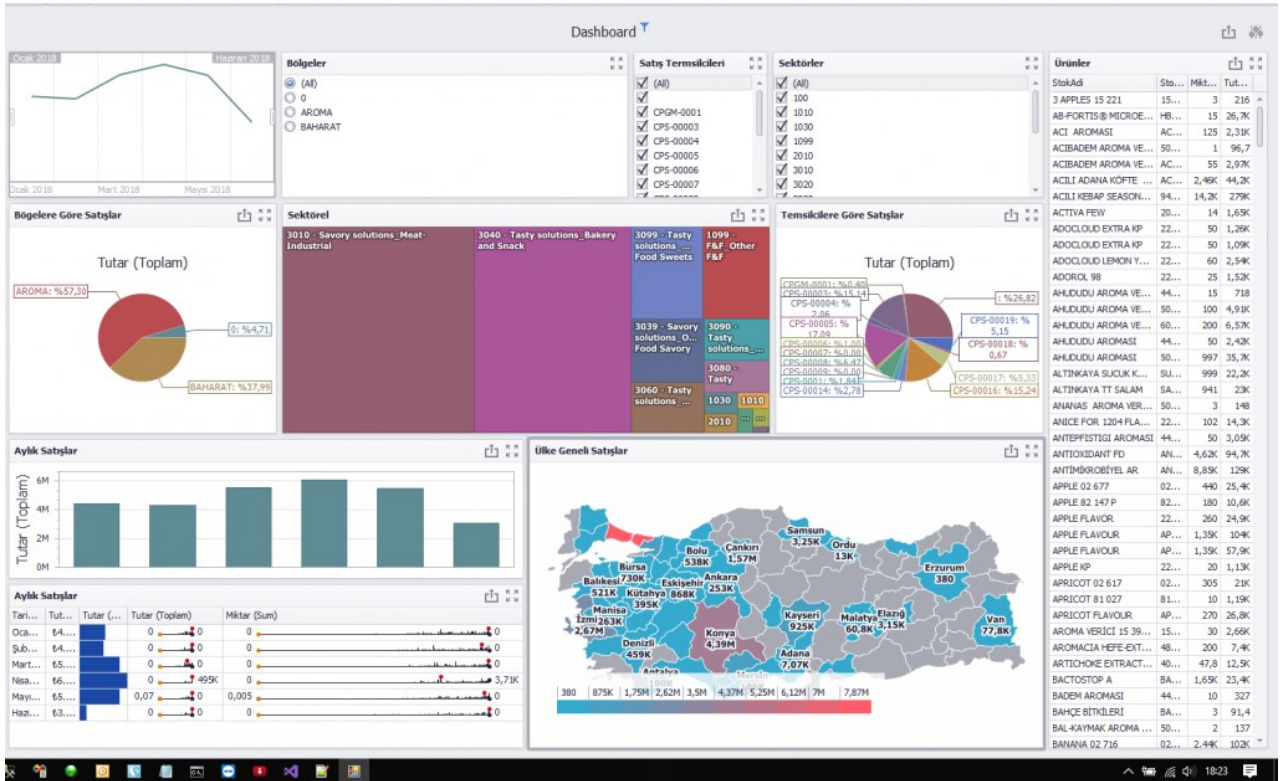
Dashboard

Ocak 2018 Haziran 2018
Ocak 2018 Mart 2018 Mayıs 2018

Bölgeler
(All)
0
AROMA
BAHARAT

Satış Termsilcileri
(All)
CPGM-0001
CPS-00003
CPS-00004
CPS-00005
CPS-00006
CPS-00007

Sektörler
(All)
100
1010
1030
1099
2010
3010
3020

Ürünler
| StokAdi | Sto... | Mikt... | Tut... |
|---|---|---|---|
| 3 APPLES 15 221 | 15... | 3 | 216 |
| AB-FORTIS® MICROE... | HB... | 15 | 26,7K |
| ACI AROMASI | AC... | 125 | 2,31K |
| ACIBADEM AROMA VE... | 50... | 1 | 96,7 |
| ACIBADEM AROMA VE... | AC... | 55 | 2,97K |
| ACILI ADANA KÖFTE ... | AC... | 2,46K | 44,2K |
| ACILI KEBAP SEASON... | 94... | 14,2K | 279K |
| ACTIVA FEW | 20... | 14 | 1,65K |
| ADOCLOUD EXTRA KP | 22... | 50 | 1,26K |
| ADOCLOUD EXTRA KP | 22... | 50 | 1,09K |
| ADOCLOUD LEMON Y... | 22... | 60 | 2,54K |
| ADOROL 98 | 22... | 25 | 1,52K |
| AHUDUDU AROMA VE... | 44... | 15 | 718 |
| AHUDUDU AROMA VE... | 50... | 100 | 4,91K |
| AHUDUDU AROMA VE... | 60... | 200 | 6,57K |
| AHUDUDU AROMASI | 44... | 50 | 2,42K |
| AHUDUDU AROMASI | 50... | 997 | 35,7K |
| ALTINKAYA SUCUK K... | SU... | 999 | 22,2K |
| ALTINKAYA TT SALAM | SA... | 941 | 23K |
| ANANAS AROMA VER... | 50... | 3 | 148 |
| ANICE FOR 1204 FLA... | 22... | 102 | 14,3K |
| ANTEPFISTIGI AROMASI | 44... | 50 | 3,09K |
| ANTIOXIDANT FD | AN... | 4,62K | 94,7K |
| ANTİMİKROBİYEL AR | AN... | 8,85K | 129K |
| APPLE 02 677 | 02... | 440 | 25,4K |
| APPLE 82 147 P | 82... | 180 | 10,6K |
| APPLE FLAVOR | 22... | 260 | 24,9K |
| APPLE FLAVOUR | AP... | 1,35K | 104K |
| APPLE FLAVOUR | AP... | 1,35K | 57,9K |
| APPLE KP | 22... | 20 | 1,13K |
| APRICOT 02 617 | 02... | 305 | 21K |
| APRICOT 81 027 | 81... | 10 | 1,19K |
| APRICOT FLAVOUR | AP... | 270 | 26,8K |
| AROMA VERİCİ 15 39... | 15... | 30 | 2,66K |
| AROMACIA HEFE-EXT... | 48... | 200 | 7,4K |
| ARTICHOKE EXTRACT... | 40... | 47,8 | 12,5K |
| BACTOSTOP A | BA... | 1,65K | 23,4K |
| BADEM AROMASI | 44... | 10 | 327 |
| BAHÇE BİTKİLERİ | BA... | 3 | 91,4 |
| BAL-KAYMAK AROMA ... | 50... | 2 | 137 |
| BANANA 02 716 | 02... | 2,44K | 102K |

Bögelere Göre Satışlar
Tutar (Toplam)
AROMA: %57,30
0: %4,71
BAHARAT: %37,99

Sektörel
3010 - Savory solutions_Meat-Industrial
3040 - Tasty solutions_Bakery and Snack
3099 - Tasty solutions_... Food Sweets
1099 - F&F_Other F&F
3039 - Savory solutions_O... Food Savory
3090 - Tasty solutions_...
3080 - Tasty
3060 - Tasty solutions_...
1030
1010
2010

Temsilcilere Göre Satışlar
Tutar (Toplam)
CPGM-0001: %0,40
CPS-00003: %15,14
CPS-00004: % 2,06
CPS-00005: % 17,09
CPS-00006: %1,00
CPS-00007: %0,00
CPS-00008: %6,47
CPS-00009: %0,00
CPS-0001: %1,84
CPS-00014: %2,78
: %26,82
CPS-00019: % 5,15
CPS-00018: % 0,67
CPS-00017: %5,33
CPS-00016: %15,24

Aylık Satışlar
Tutar (Toplam)
6M
4M
2M
0M

Aylık Satışlar
| Tari... | Tut... | Tutar (... | Tutar (Toplam) | Miktar (Sum) |
|---|---|---|---|---|
| Oca... | ₺4... | | 0 0 | 0 0 |
| Şub... | ₺4... | | 0 0 | 0 0 |
| Mart... | ₺5... | | 0 0 | 0 0 |
| Nisa... | ₺6... | | 0 495K | 0 3,71K |
| Mayı... | ₺5... | | 0,07 0 | 0,005 0 |
| Hazi... | ₺3... | | 0 0 | 0 0 |

Ülke Geneli Satışlar
Samsun 3,25K
Ordu 13K
Bolu 538K
Çankırı 1,57M
Bursa 730K
Balıkesir 521K
Eskişehir 868K
Ankara 253K
Kütahya 395K
Erzurum 380
Manisa 263K
İzmir 2,67M
Denizli 459K
Konya 4,39M
Kayseri 925K
Malatya 60,8K
Elazığ 3,15K
Van 77,8K
Adana 7,07K
Antalya 100K
Mersin
380 875K 1,75M 2,62M 3,5M 4,37M 5,25M 6,12M 7M 7,87M

18:23